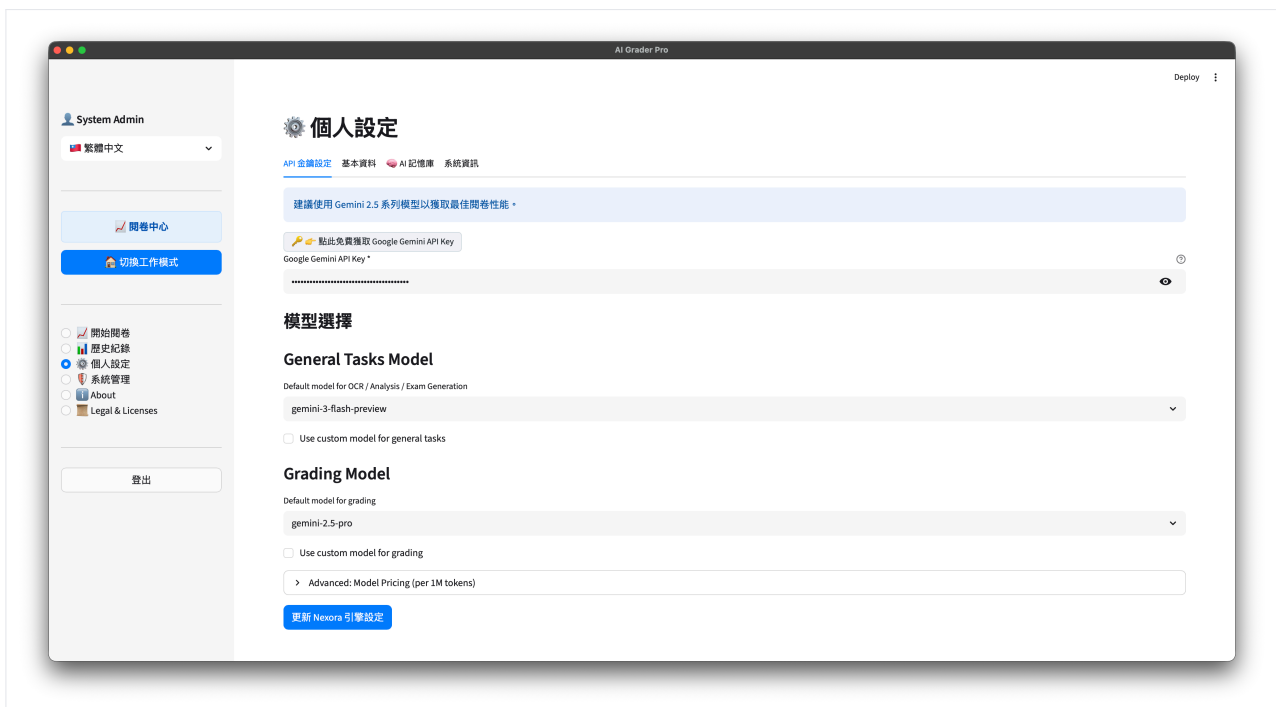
AI Grader Pro

Deploy

System Admin

繁體中文

閱卷中心

切換工作模式

開始閱卷
歷史紀錄
個人設定
系統管理
About
Legal & Licenses

登出

個人設定

API 金鑰設定 基本資料 AI 記憶庫 系統資訊

建議使用 Gemini 2.5 系列模型以獲取最佳閱卷性能。

點此免費獲取 Google Gemini API Key

Google Gemini API Key *

••••••••••••••••••••••••••••••••••••••

模型選擇

General Tasks Model

Default model for OCR / Analysis / Exam Generation

gemini-3-flash-preview

Use custom model for general tasks

Grading Model

Default model for grading

gemini-2.5-pro

Use custom model for grading

Advanced: Model Pricing (per 1M tokens)

更新 Nexora 引擎設定